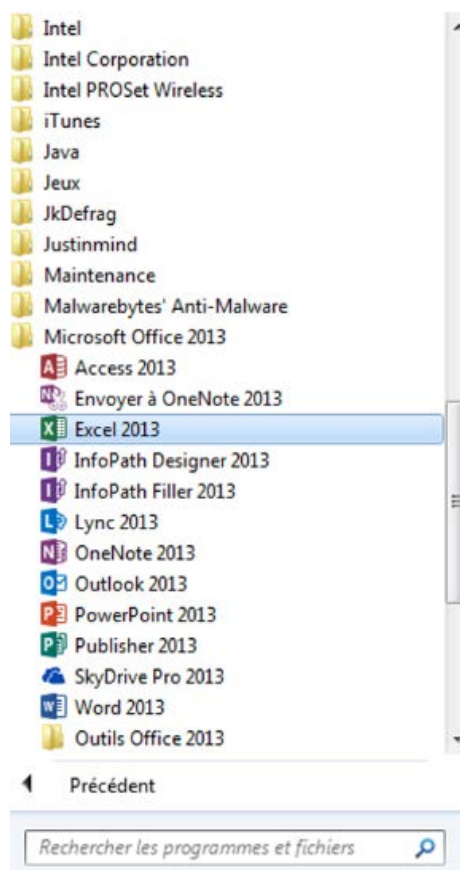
Intel
Intel Corporation
Intel PROSet Wireless
iTunes
Java
Jeux
JkDefrag
Justinmind
Maintenance
Malwarebytes' Anti-Malware
Microsoft Office 2013
Access 2013
Envoyer à OneNote 2013
Excel 2013
InfoPath Designer 2013
InfoPath Filler 2013
Lync 2013
OneNote 2013
Outlook 2013
PowerPoint 2013
Publisher 2013
SkyDrive Pro 2013
Word 2013
Outils Office 2013

Précédent

Rechercher les programmes et fichiers